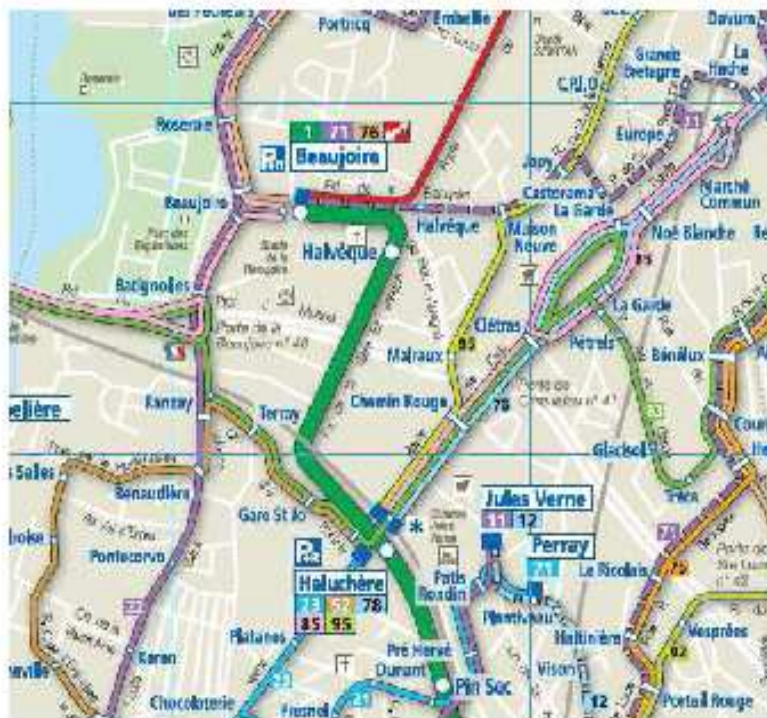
Portricq
Emballe
Daviais
Grande Bretagne
La Hache
C.P.L.O
Roseraie
1 71 76
P+R Beaujoire
Europe
Jony
Castorama
Marché Commun
Beaujoire
Halvêque
Maison Neuve
La Garde
Noë Blanche
Halvêque
Batignolles
Clétras
La Garde
Pétrels
Bénaleux
Malraux
95
Chemin Rouge
75
Ranzay
Ternay
Glacière
Salles
Bonaudière
Gare St Jo
Jules Verne
11 12
Perray
Pontecorvo
P+R Haluchère
Le Ricolais
23 52 78
85 95
Batignolles
Karen
Platanes
Pré Hervé
Durant
Haltinière
Vesprées
Pin Sec
Chocolaterie
Fresnel
Visor
12
Portail Rouge